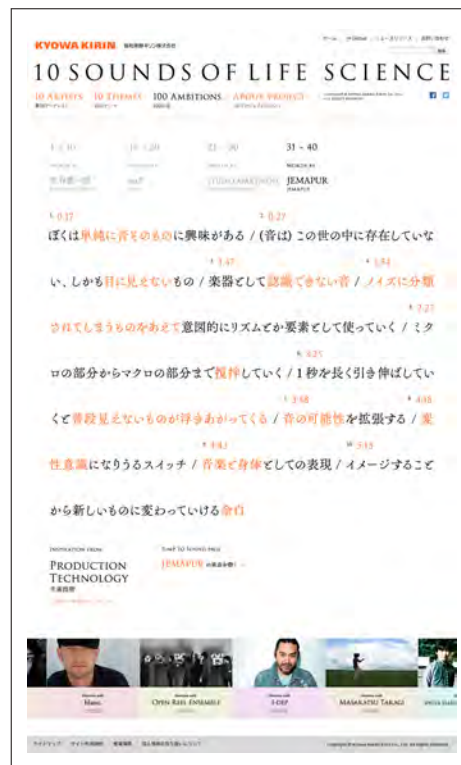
KYOWA KIRIN 協和発酵キリン株式会社

10 SOUNDS OF LIFE SCIENCE

10 ARTISTS 10 THEMES 100 AMBITIONS ABOUT PROJECT

1 - 10 11 - 20 21 - 30 31 - 40

JEMAPUR

0.17 0.27
ぼくは単純に音そのものに興味がある / (音は) この世の中に存在していない、しかも目に見えないもの / 楽器として認識できない音 / ノイズに分類されてしまうものをあえて意図的にリズムとか要素として使っていく / ミクロの部分からマクロの部分まで撹拌していく / 1秒を長く引き伸ばしていくと普段見えないものが浮きあがってくる / 音の可能性を拡張する / 業性意識になりうるスイッチ / 音楽と身体としての表現 / イメージすることから新しいものに変わっていける余白

1.47 1.54 2.27 3.25 3.48 4.08 4.43 5.53

INSPIRATION FROM
PRODUCTION TECHNOLOGY
生産技術

JUMP TO SOUND PAGE
JEMAPUR

Mario
OPEN REEL ENSEMBLE
I-DEP
MASAKATSU TAKAGI

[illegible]